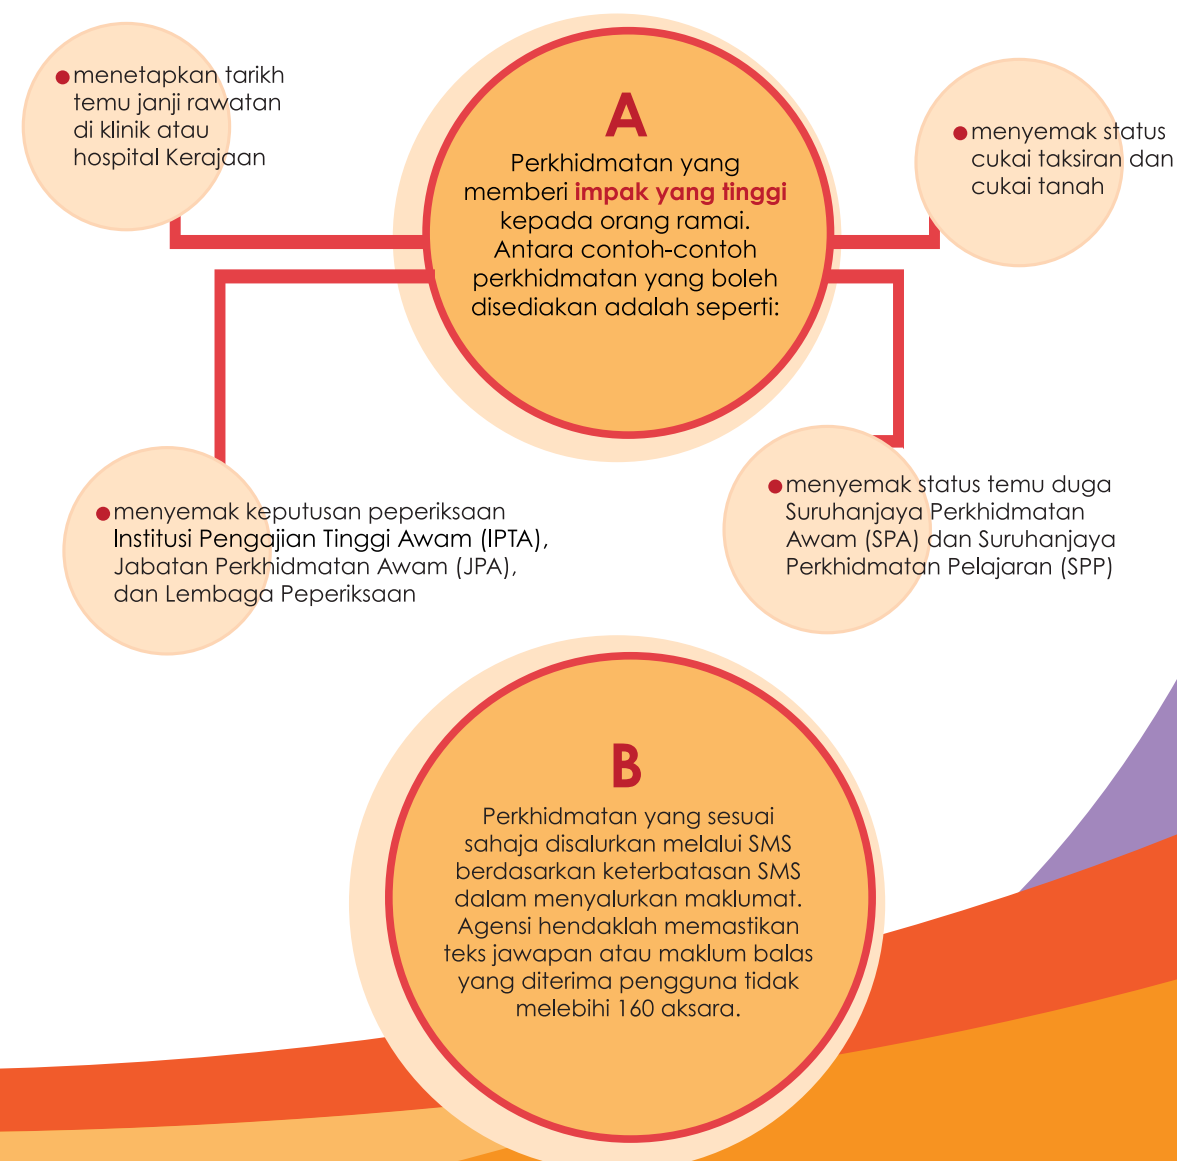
menetapkan tarikh temu janji rawatan di klinik atau hospital Kerajaan

A

Perkhidmatan yang memberi impak yang tinggi kepada orang ramai. Antara contoh-contoh perkhidmatan yang boleh disediakan adalah seperti:

menyemak status cukai taksiran dan cukai tanah

menyemak keputusan peperiksaan Institusi Pengajian Tinggi Awam (IPTA), Jabatan Perkhidmatan Awam (JPA), dan Lembaga Peperiksaan

menyemak status temu duga Suruhanjaya Perkhidmatan Awam (SPA) dan Suruhanjaya Perkhidmatan Pelajaran (SPP)

B

Perkhidmatan yang sesuai sahaja disalurkan melalui SMS berdasarkan keterbatasan SMS dalam menyalurkan maklumat. Agensi hendaklah memastikan teks jawapan atau maklum balas yang diterima pengguna tidak melebihi 160 aksara.